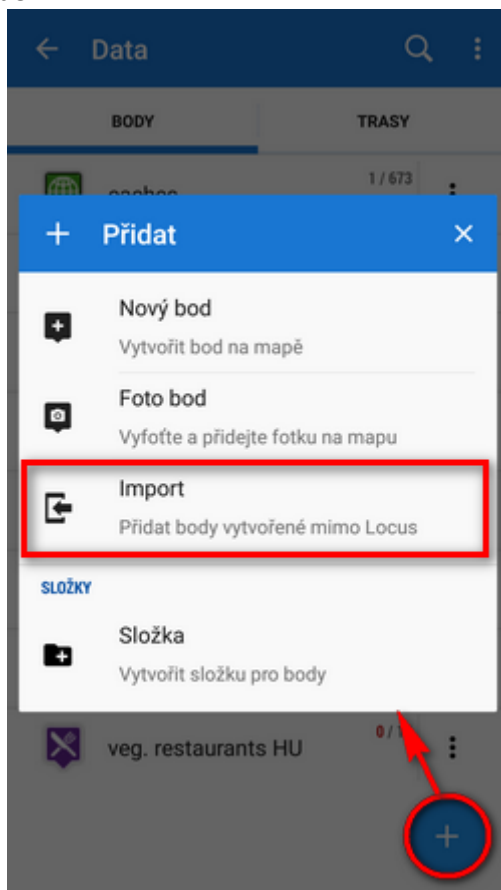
Data

BODY

TRASY

caches

1 / 673

Přidat

Nový bod

Vytvořit bod na mapě

Foto bod

Vyfoťte a přidejte fotku na mapu

Import

Přidat body vytvořené mimo Locus

SLOŽKY

Složka

Vytvořit složku pro body

veg. restaurants HU

0 / 1